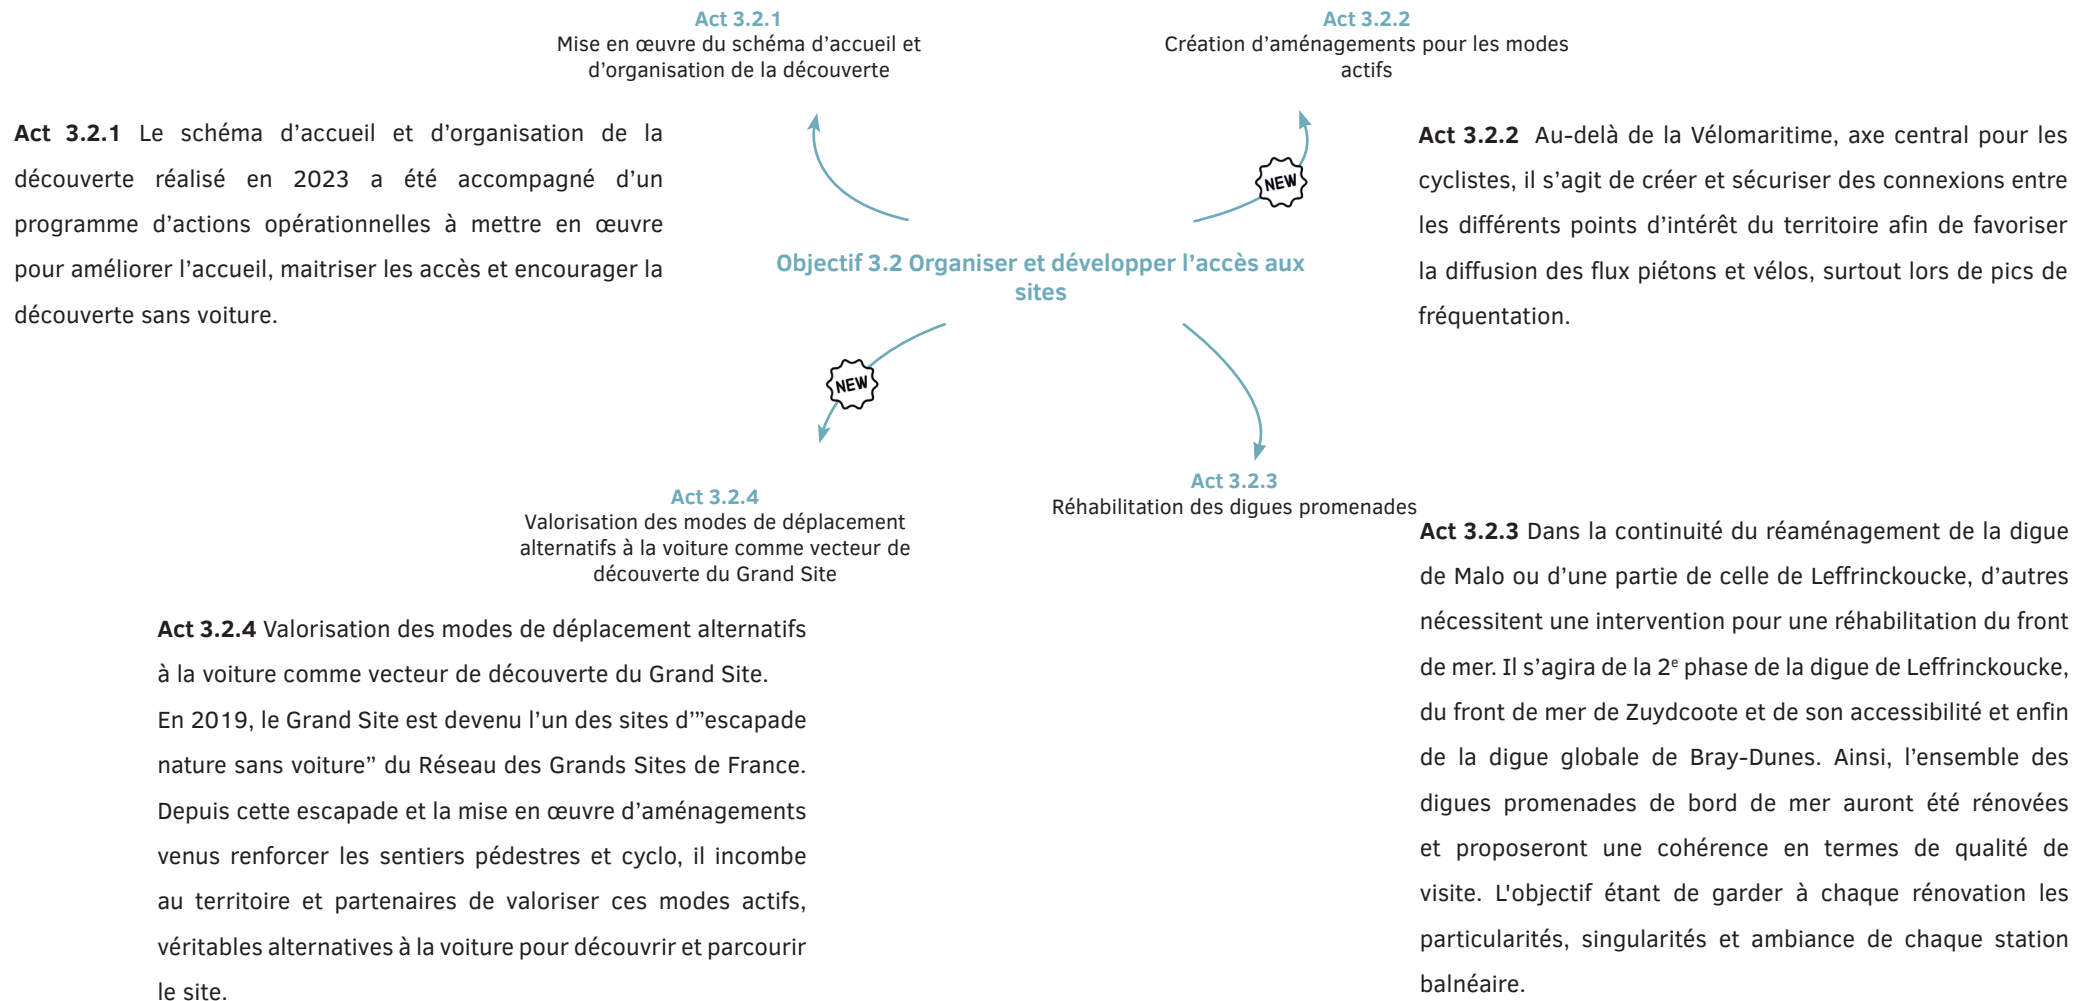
Act 3.2.1
Mise en œuvre du schéma d'accueil et d'organisation de la découverte

Act 3.2.2
Création d'aménagements pour les modes actifs

Act 3.2.1 Le schéma d'accueil et d'organisation de la découverte réalisé en 2023 a été accompagné d'un programme d'actions opérationnelles à mettre en œuvre pour améliorer l'accueil, maitriser les accès et encourager la découverte sans voiture.

NEW

Objectif 3.2 Organiser et développer l'accès aux sites

Act 3.2.2 Au-delà de la Vélomaritime, axe central pour les cyclistes, il s'agit de créer et sécuriser des connexions entre les différents points d'intérêt du territoire afin de favoriser la diffusion des flux piétons et vélos, surtout lors de pics de fréquentation.

NEW

Act 3.2.4
Valorisation des modes de déplacement alternatifs à la voiture comme vecteur de découverte du Grand Site

Act 3.2.3
Réhabilitation des digues promenades

Act 3.2.4 Valorisation des modes de déplacement alternatifs à la voiture comme vecteur de découverte du Grand Site.
En 2019, le Grand Site est devenu l'un des sites d'"escapade nature sans voiture" du Réseau des Grands Sites de France. Depuis cette escapade et la mise en œuvre d'aménagements venus renforcer les sentiers pédestres et cyclo, il incombe au territoire et partenaires de valoriser ces modes actifs, véritables alternatives à la voiture pour découvrir et parcourir le site.

Act 3.2.3 Dans la continuité du réaménagement de la digue de Malo ou d'une partie de celle de Leffrinckoucke, d'autres nécessitent une intervention pour une réhabilitation du front de mer. Il s'agira de la 2$^e$ phase de la digue de Leffrinckoucke, du front de mer de Zuydcoote et de son accessibilité et enfin de la digue globale de Bray-Dunes. Ainsi, l'ensemble des digues promenades de bord de mer auront été rénovées et proposeront une cohérence en termes de qualité de visite. L'objectif étant de garder à chaque rénovation les particularités, singularités et ambiance de chaque station balnéaire.